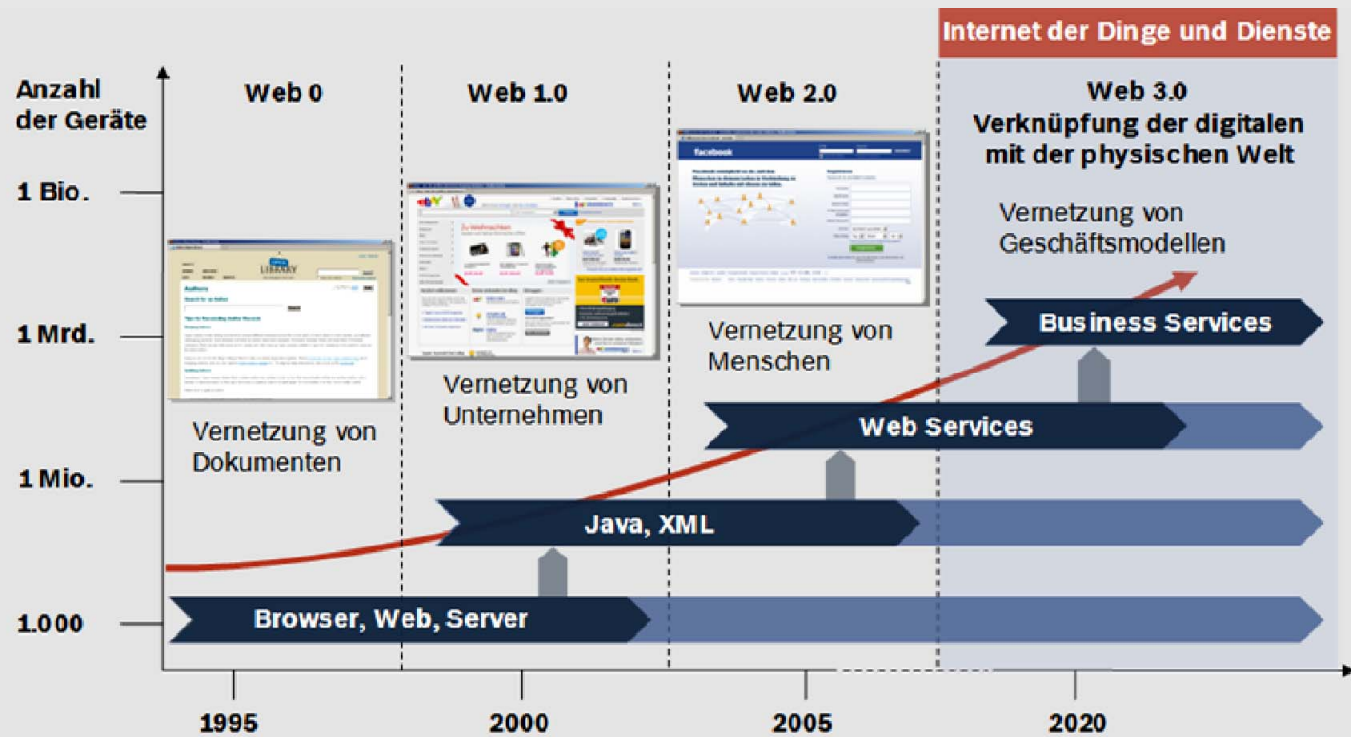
Internet der Dinge und Dienste

Anzahl der Geräte

Web 0

Web 1.0

Web 2.0

Web 3.0
Verknüpfung der digitalen mit der physischen Welt

1 Bio.

1 Mrd.

1 Mio.

1.000

Vernetzung von Geschäftsmodellen

Vernetzung von Menschen

Vernetzung von Unternehmen

Vernetzung von Dokumenten

Business Services

Web Services

Java, XML

Browser, Web, Server

1995

2000

2005

2020